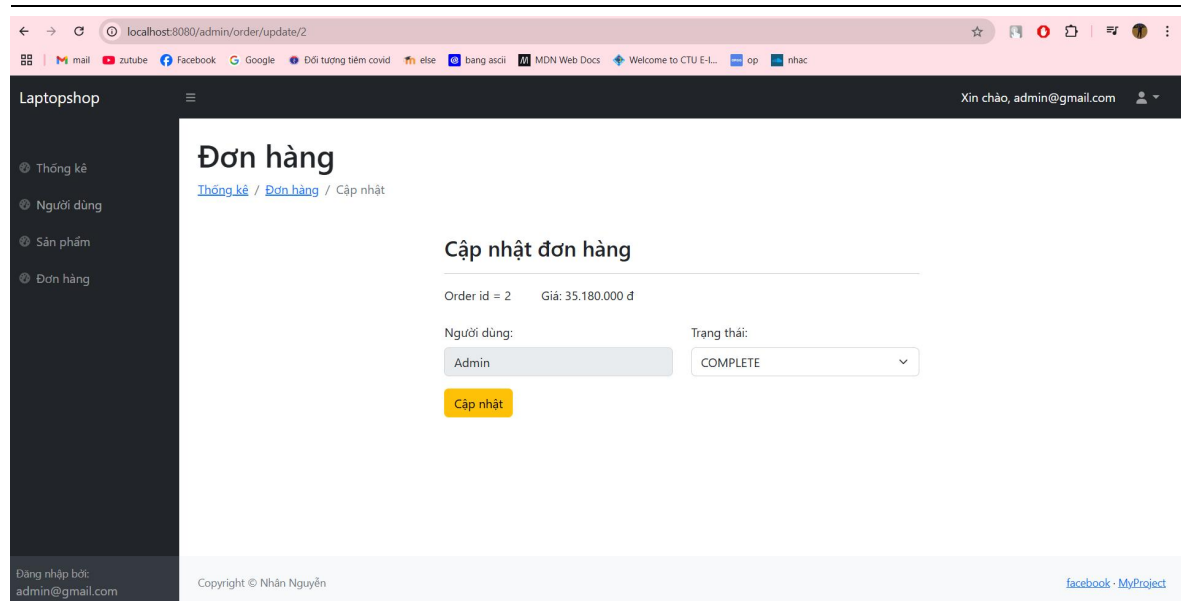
localhost:8080/admin/order/update/2

mail zutube Facebook Google Đối tượng tiêm covid else bang ascii MDN Web Docs Welcome to CTU E-l... op nhac

Laptopshop

Xin chào, admin@gmail.com

Thống kê
Người dùng
Sản phẩm
Đơn hàng

Đơn hàng

Thống kê / Đơn hàng / Cập nhật

Cập nhật đơn hàng

Order id = 2 Giá: 35.180.000 đ

Người dùng:
Admin

Trạng thái:
COMPLETE

Cập nhật

Đăng nhập bởi:
admin@gmail.com

Copyright © Nhân Nguyễn

facebook · MyProject